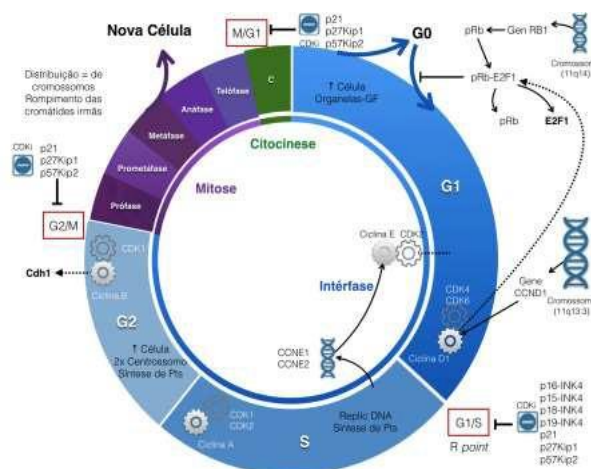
Nova Célula

M/G1

CDKi p21 p27Kip1 p57Kip2

G0

pRb ← Gen RB1

Cromossom (11q14)

pRb-E2F1

pRb E2F1

↑ Célula Organelas-GF

Distribuição = de cromossomos Rompimento das cromátides irmãs

C

Telófase

Anáfase

Metáfase

Prometáfase

Prófase

Citocinese

Mitose

CDKi p21 p27Kip1 p57Kip2

G2/M

G1

CDK1

Cdh1

Ciclina B

Ciclina E CDK2

Intérfase

Gene CCND1

Cromossom (11q13.3)

CDK4 CDK6

Ciclina D1

G2

↑ Célula 2x Centrossomo Síntese de Pts

CCNE1 CCNE2

CDK1 CDK2

Ciclina A

Replic DNA Síntese de Pts

S

G1/S

R point

CDKi p16-INK4 p15-INK4 p18-INK4 p19-INK4 p21 p27Kip1 p57Kip2